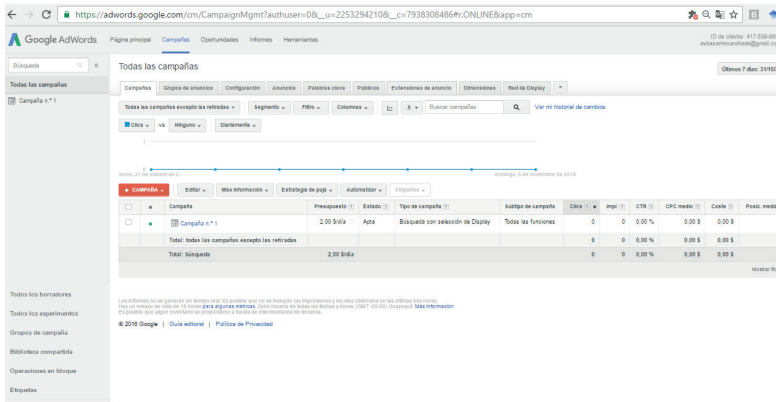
https://adwords.google.com/cm/CampaignMgmt?authuser=0&__u=2253294210&__c=7938308486#r.ONLINE&app=cm

Google AdWords Página principal Campañas Oportunidades Informes Herramientas

ID de cliente: 417-639-88
avbasantesandrade@gmail.co

Búsqueda

Todas las campañas

Campaña n.º 1

Todas las campañas

Últimos 7 días: 31/10/

Campañas Grupos de anuncios Configuración Anuncios Palabras clave Públicos Extensiones de anuncio Dimensiones Red de Display

Todas las campañas excepto las retiradas Segmento Filtro Columnas Buscar campañas Ver mi historial de cambios

Clics vs Ninguno Diariamente

1

lunes, 31 de octubre de 2... domingo, 6 de noviembre de 2016

+ CAMPAÑA Editar Más información Estrategia de puja Automatizar Etiquetas

| | | Campaña | Presupuesto | Estado | Tipo de campaña | Subtipo de campaña | Clics | Impr. | CTR | CPC medio | Coste | Posic. media |
|---|---|---|---|---|---|---|---|---|---|---|---|---|
| | | Campaña n.º 1 | 2,00 $/día | Apta | Búsqueda con selección de Display | Todas las funciones | 0 | 0 | 0,00 % | 0,00 $ | 0,00 $ | |
| | | Total: todas las campañas excepto las retiradas | | | | | 0 | 0 | 0,00 % | 0,00 $ | 0,00 $ | |
| | | Total: búsqueda | 2,00 $/día | | | | 0 | 0 | 0,00 % | 0,00 $ | 0,00 $ | |

Mostrar fil

Todos los borradores

Todos los experimentos

Grupos de campaña

Biblioteca compartida

Operaciones en bloque

Etiquetas

Los informes no se generan en tiempo real. Es posible que no se incluyan las impresiones y los clics obtenidos en las últimas tres horas.
Hay un retraso de más de 15 horas para algunas métricas. Zona horaria de todas las fechas y horas: (GMT-05:00) Guayaquil. Más información
Es posible que algún inventario se proporcione a través de intermediarios de terceros.

© 2016 Google | Guía editorial | Política de Privacidad